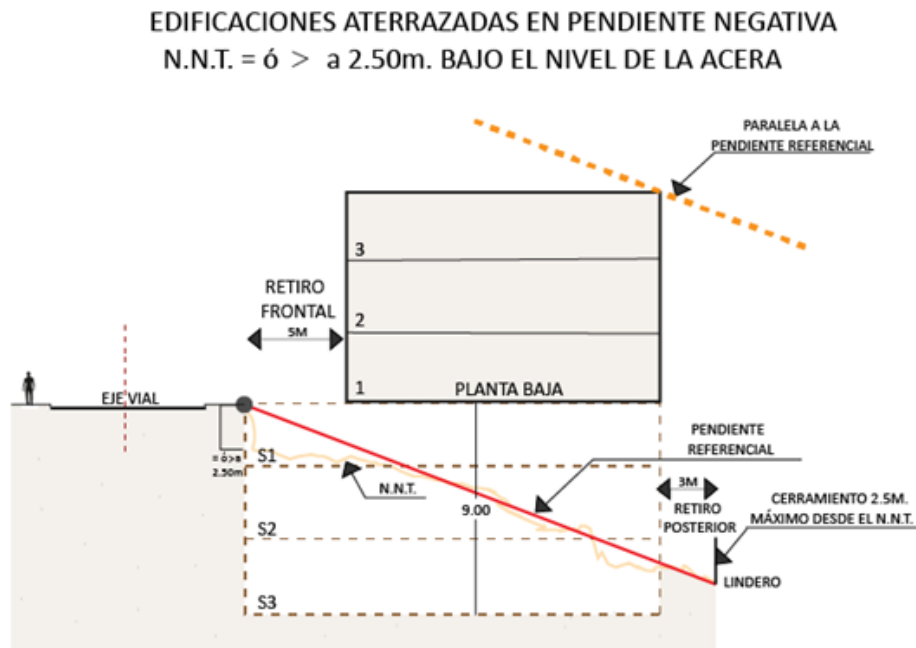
EDIFICACIONES ATERRAZADAS EN PENDIENTE NEGATIVA
N.N.T. = ó > a 2.50m. BAJO EL NIVEL DE LA ACERA

PARALELA A LA PENDIENTE REFERENCIAL

3

RETIRO FRONTAL

5M

2

1

PLANTA BAJA

EJE VIAL

= ó > a 2.50m

S1

N.N.T.

PENDIENTE REFERENCIAL

3M

RETIRO POSTERIOR

9.00

CERRAMIENTO 2.5M. MÁXIMO DESDE EL N.N.T.

S2

LINDERO

S3